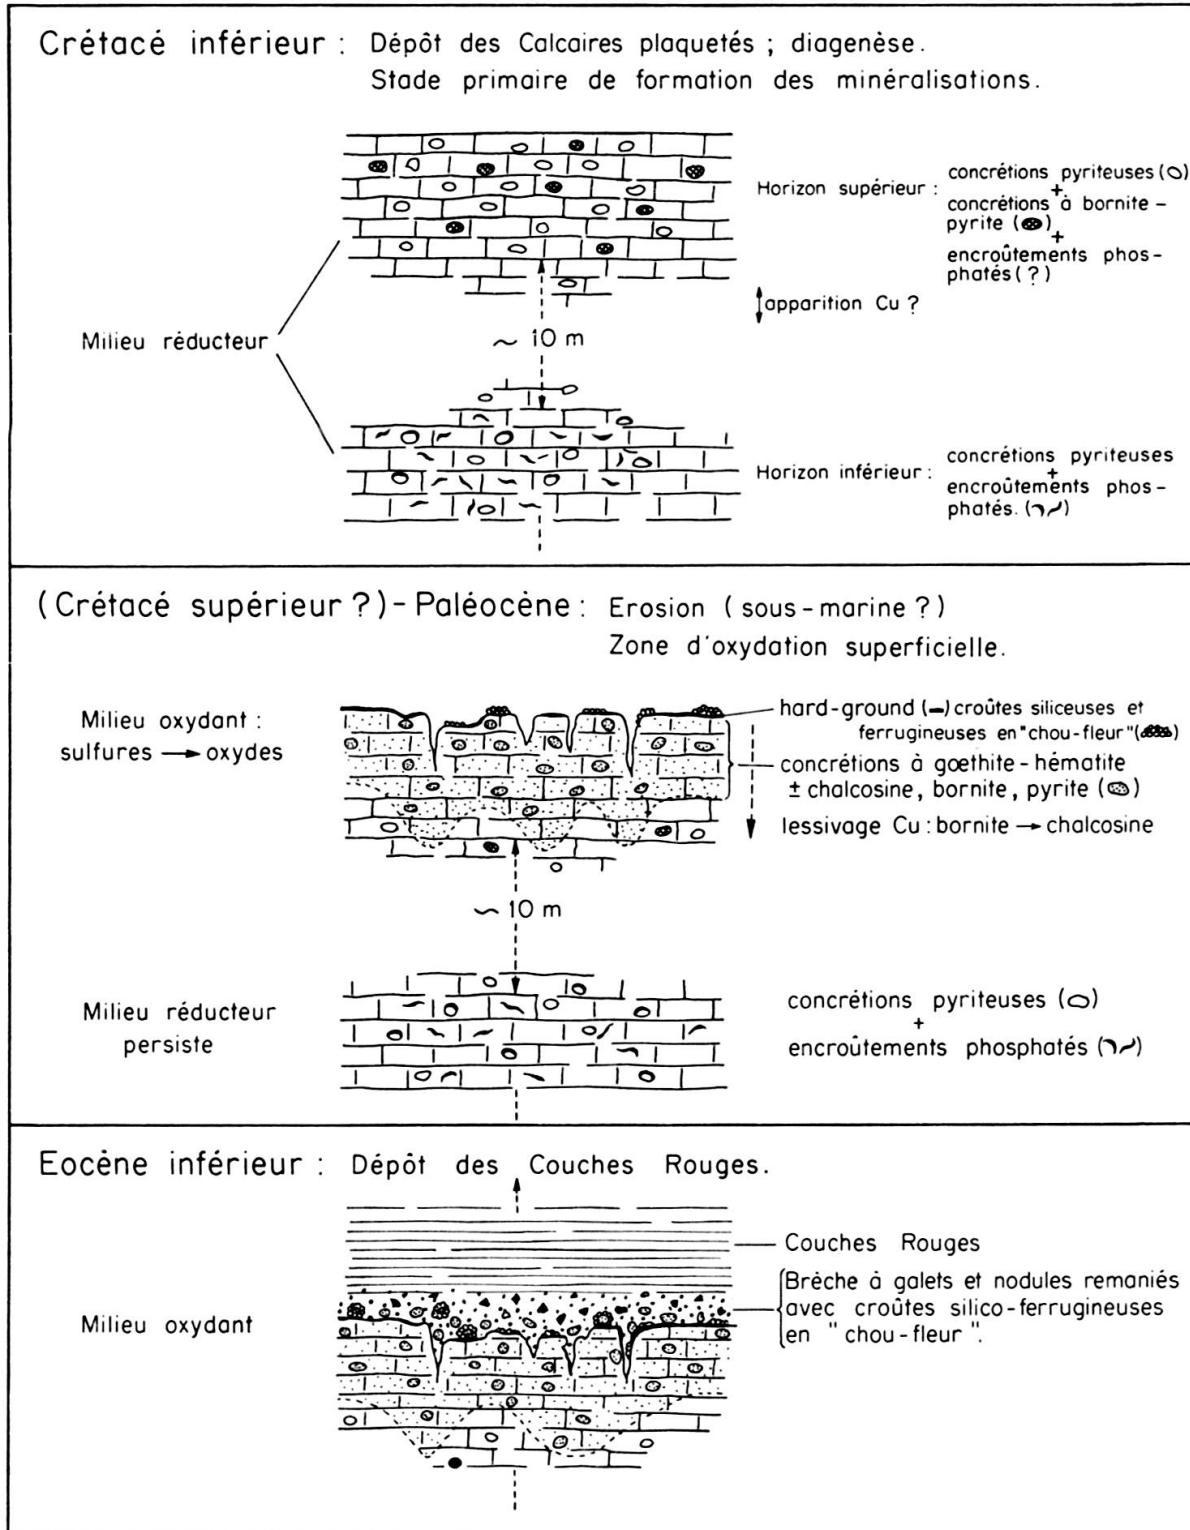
Crétacé inférieur : Dépôt des Calcaires plaquetés ; diagenèse. Stade primaire de formation des minéralisations.

Horizon supérieur : concrétions pyriteuses (○) + concrétions à bornite - pyrite (●) + encroûtements phosphatés (?)

apparition Cu ?

Milieu réducteur

~ 10 m

Horizon inférieur : concrétions pyriteuses + encroûtements phosphatés. (ᒣ~)

(Crétacé supérieur ?) - Paléocène : Erosion ( sous-marine ?) Zone d'oxydation superficielle.

Milieu oxydant : sulfures → oxydes

hard-ground (—) croûtes siliceuses et ferrugineuses en "chou-fleur"

concrétions à gœthite - hématite ± chalcosine, bornite, pyrite (●)

lessivage Cu : bornite → chalcosine

~ 10 m

Milieu réducteur persiste

concrétions pyriteuses (○) + encroûtements phosphatés (ᒣ~)

Eocène inférieur : Dépôt des Couches Rouges.

Couches Rouges

Milieu oxydant

Brèche à galets et nodules remaniés avec croûtes silico-ferrugineuses en " chou - fleur ".